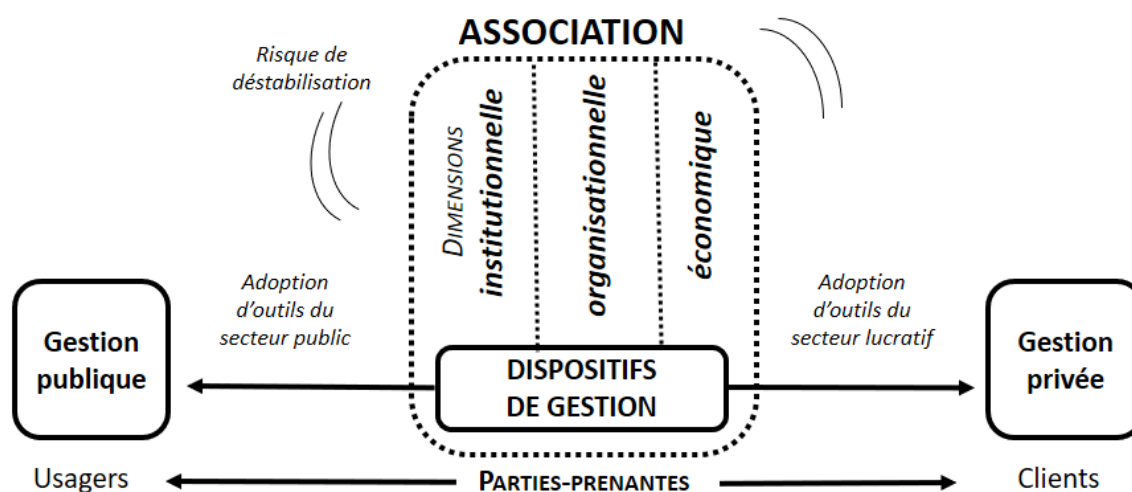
ASSOCIATION

Risque de déstabilisation

DIMENSIONS institutionnelle

organisationnelle

économique

Adoption d'outils du secteur public

Adoption d'outils du secteur lucratif

Gestion publique

DISPOSITIFS DE GESTION

Gestion privée

Usagers

PARTIES-PRENANTES

Clients